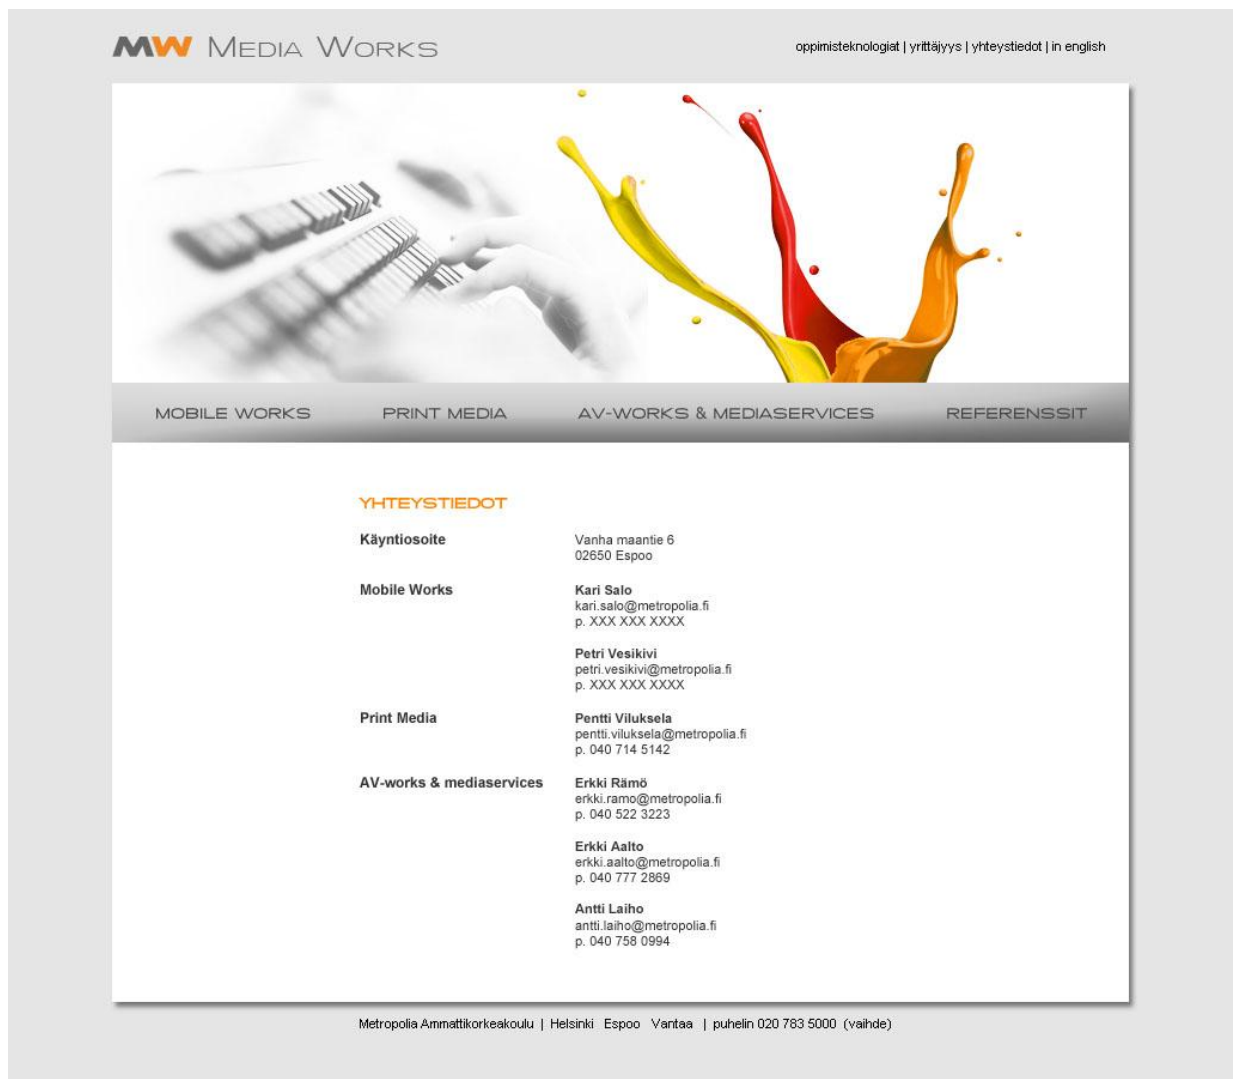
MW MEDIA WORKS

oppimisteknologiat | yrittäjyys | yhteystiedot | in english

MOBILE WORKS PRINT MEDIA AV-WORKS & MEDIASERVICES REFERENSSIT

YHTEYSTIEDOT

Käyntiosoite
Vanha maantie 6
02650 Espoo

Mobile Works
Kari Salo
kari.salo@metropolia.fi
p. XXX XXX XXXX

Petri Vesikivi
petri.vesikivi@metropolia.fi
p. XXX XXX XXXX

Print Media
Pentti Viluksela
pentti.viluksela@metropolia.fi
p. 040 714 5142

AV-works & mediaservices
Erkki Rämö
erkki.ramo@metropolia.fi
p. 040 522 3223

Erkki Aalto
erkki.aalto@metropolia.fi
p. 040 777 2869

Antti Laiho
antti.laiho@metropolia.fi
p. 040 758 0994

Metropolia Ammattikorkeakoulu | Helsinki Espoo Vantaa | puhelin 020 783 5000 (vaihde)